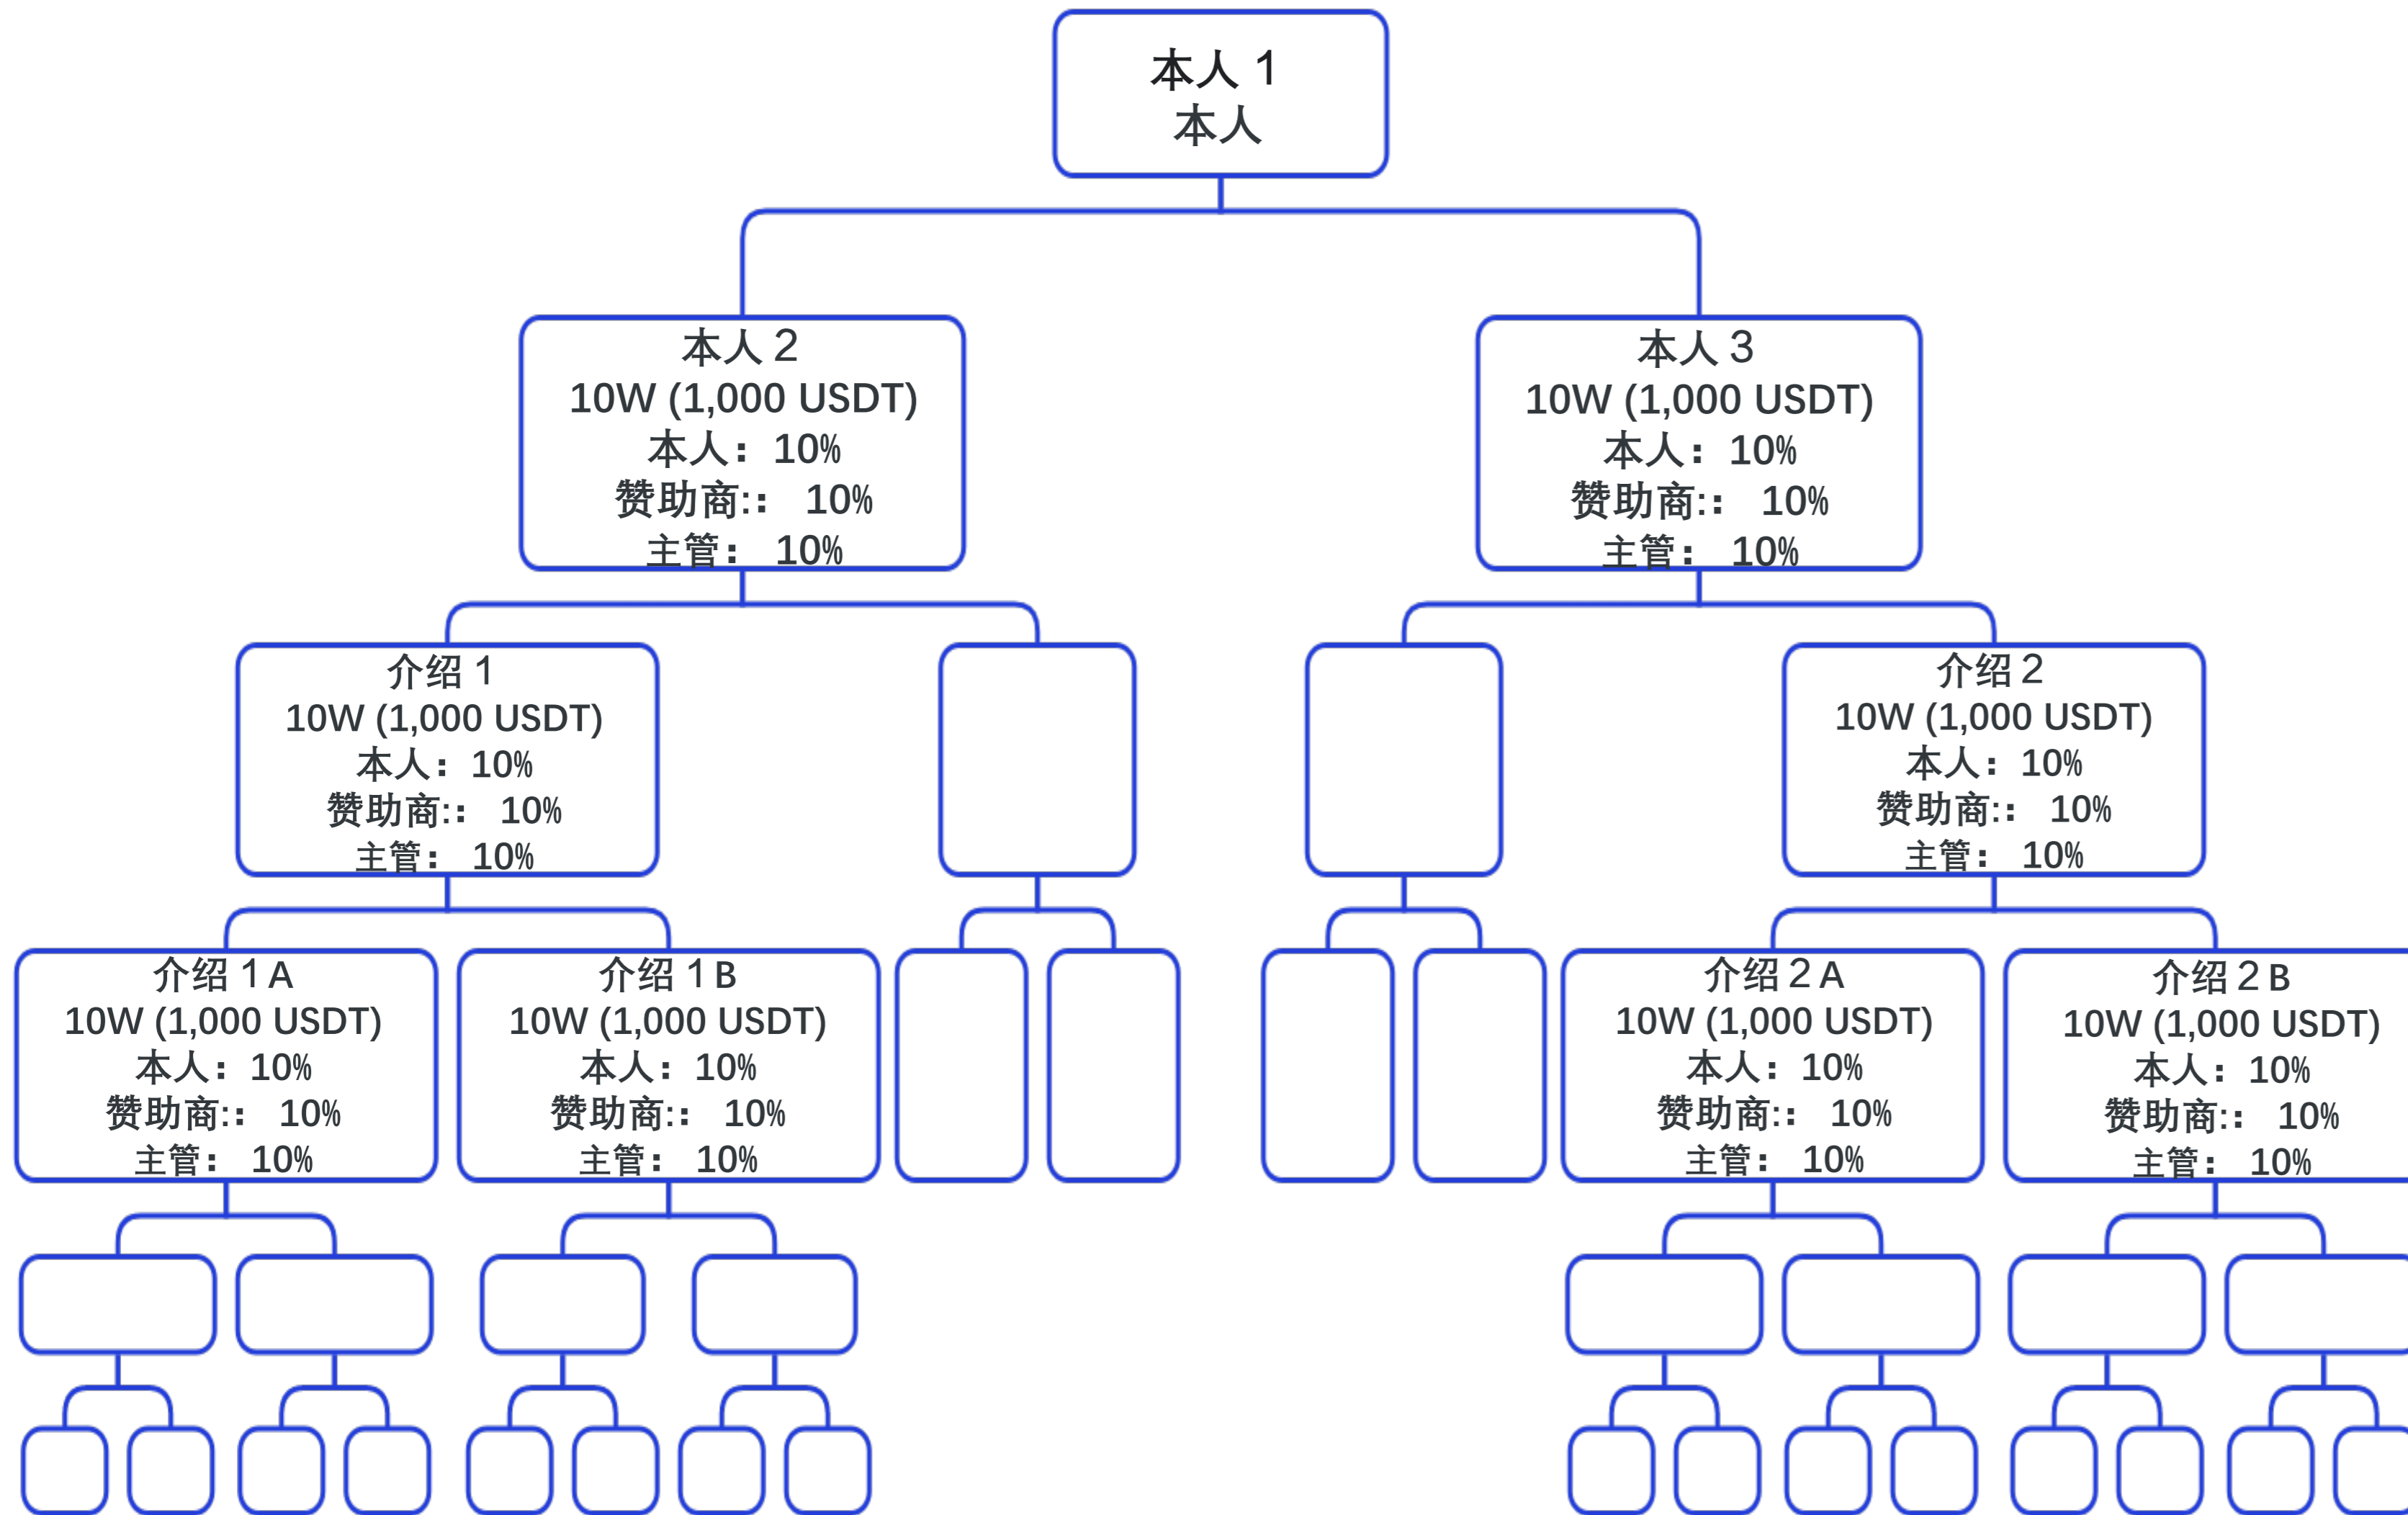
本人 1
本人

本人 2
10W (1,000 USDT)
本人：10%
赞助商:： 10%
主管： 10%

本人 3
10W (1,000 USDT)
本人：10%
赞助商:： 10%
主管： 10%

介绍 1
10W (1,000 USDT)
本人：10%
赞助商:： 10%
主管： 10%

介绍 2
10W (1,000 USDT)
本人：10%
赞助商:： 10%
主管： 10%

介绍 1 A
10W (1,000 USDT)
本人：10%
赞助商:： 10%
主管： 10%

介绍 1 B
10W (1,000 USDT)
本人：10%
赞助商:： 10%
主管： 10%

介绍 2 A
10W (1,000 USDT)
本人：10%
赞助商:： 10%
主管： 10%

介绍 2 B
10W (1,000 USDT)
本人：10%
赞助商:： 10%
主管： 10%